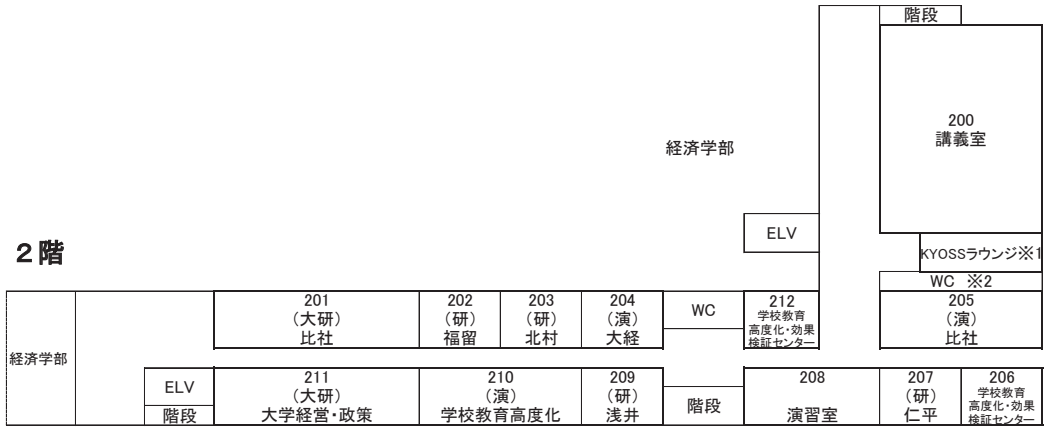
階段

200
講義室

経済学部

ELV

2階

KYOSSラウンジ※1

WC ※2

経済学部

201
（大研）
比社

202
（研）
福留

203
（研）
北村

204
（演）
大経

WC

212
学校教育
高度化・効果
検証センター

205
（演）
比社

ELV

階段

211
（大研）
大学経営・政策

210
（演）
学校教育高度化

209
（研）
浅井

階段

208
演習室

207
（研）
仁平

206
学校教育
高度化・効果
検証センター